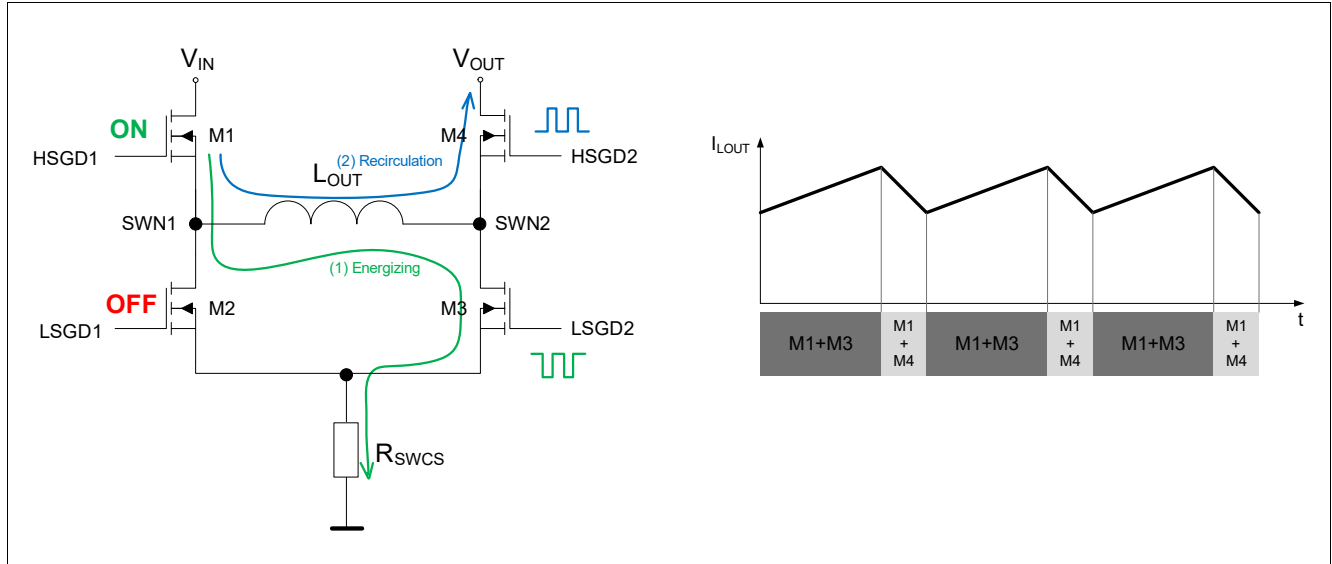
$V_{IN}$

$V_{OUT}$

ON

M1

M4

HSGD1

HSGD2

(2) Recirculation

$L_{OUT}$

SWN1

SWN2

(1) Energizing

OFF

M2

M3

LSGD1

LSGD2

$R_{SWCS}$

$I_{LOUT}$

t

| M1+M3 | M1 + M4 | M1+M3 | M1 + M4 | M1+M3 | M1 + M4 |
|---|---|---|---|---|---|